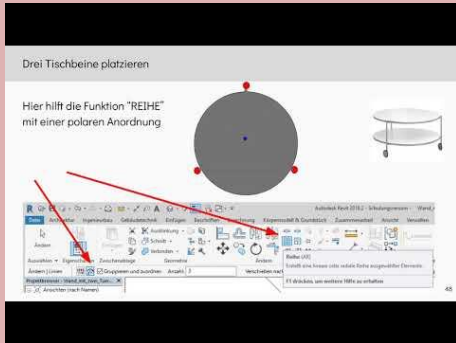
Drei Tischbeine platzieren

Hier hilft die Funktion "REIHE" mit einer polaren Anordnung

Autodesk Revit 2018.2 - Schulungsversion - Wand_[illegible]

Datei Architektur Ingenieurbau Gebäudetechnik Einfügen Beschriften Berechnung Körpermodell & Grundstück Zusammenarbeit Ansicht Verwalten

Ändern

Ausrichten Abstand Schnitt Verbinden

Auswählen Eigenschaften Zwischenablage Geometrie Ändern

Ändern | Linien Gruppieren und zuordnen Anzahl: 3 Verschieben nach

Projektbrowser - Wand_mit_Ixen_Tun... Ansichten (nach Namen)

Reihe (AR)
Erstellt eine lineare oder polare Reihe ausgewählter Elemente.

F1 drücken, um weitere Hilfe zu erhalten

48